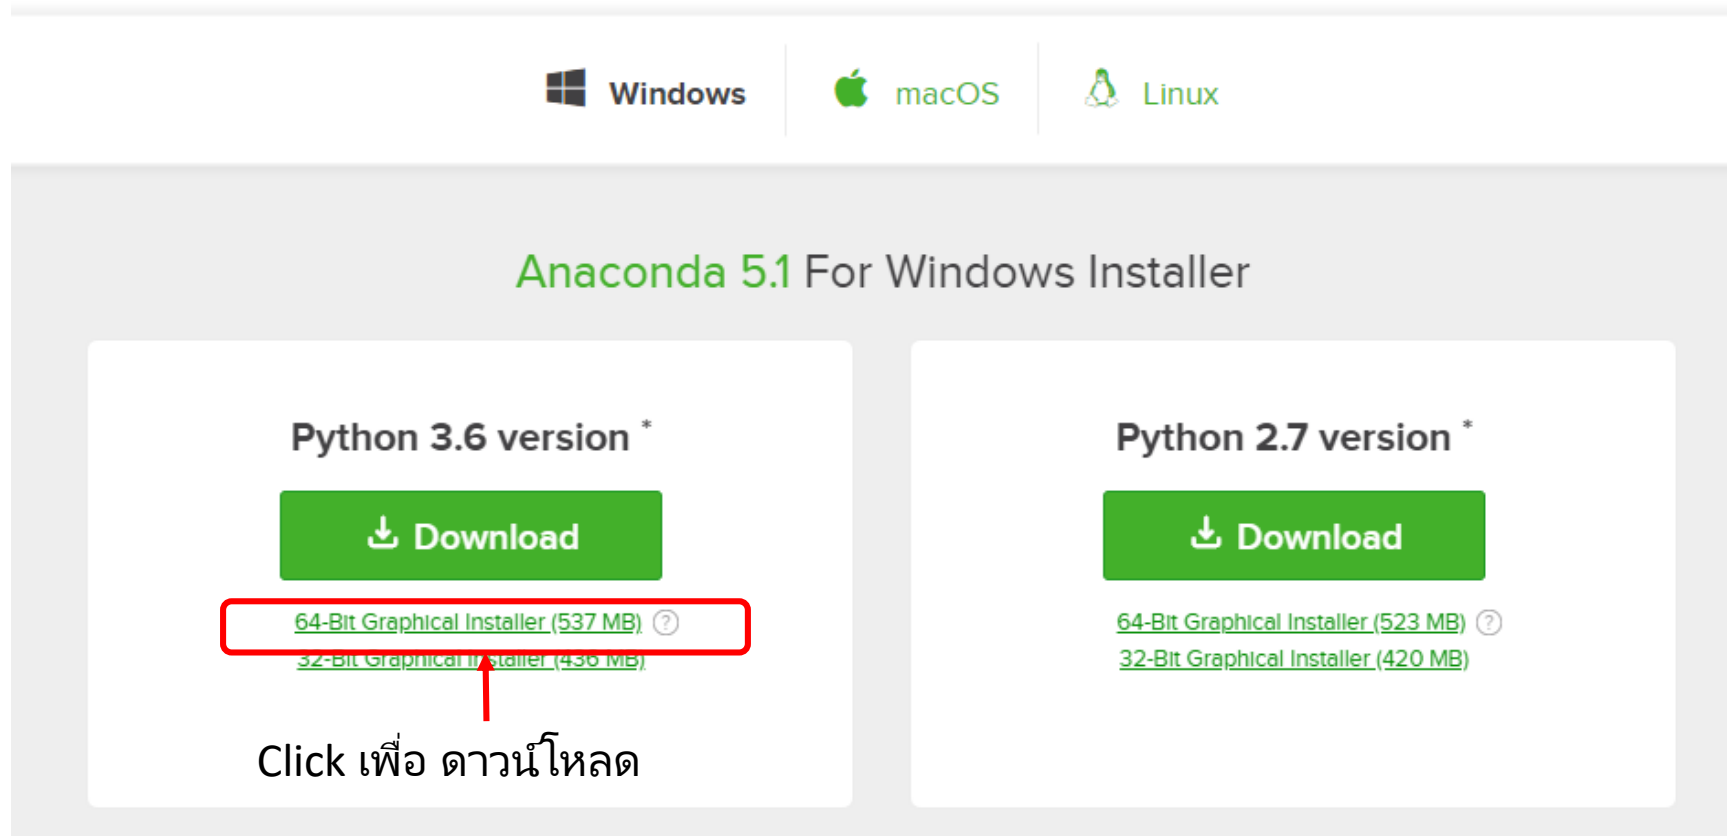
Windows macOS Linux

Anaconda 5.1 For Windows Installer

Python 3.6 version *

Download

64-Bit Graphical Installer (537 MB) ?

32-Bit Graphical Installer (436 MB)

Click เพื่อ ดาวน์โหลด

Python 2.7 version *

Download

64-Bit Graphical Installer (523 MB) ?

32-Bit Graphical Installer (420 MB)